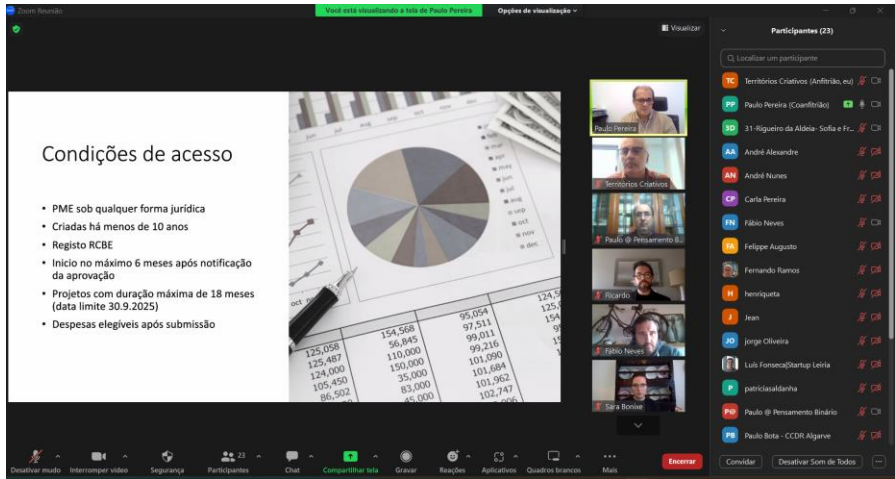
Zoom Reunião

Você está visualizando a tela de Paulo Pereira

Opções de visualização

Visualizar

Condições de acesso

- PME sob qualquer forma jurídica
- Criadas há menos de 10 anos
- Registo RCBE
- Início no máximo 6 meses após notificação da aprovação
- Projetos com duração máxima de 18 meses (data limite 30.9.2025)
- Despesas elegíveis após submissão

mar
apr
may
jun
jul
aug
sep
oct
nov
dec

125,058
125,487
124,000
105,450
86,502
154,568
56,845
110,000
150,000
35,000
83,000
45,000
95,054
97,511
99,011
99,216
101,090
101,684
101,962
102,747
124,5
125,
125,

Paulo Pereira
Territórios Criativos
Paulo @ Pensamento B...
Ricardo
Fábio Neves
Sara Bonixe

Participantes (23)

Localizar um participante

Territórios Criativos (Anfitrião, eu)
Paulo Pereira (Coanfitrião)
31-Rigueiro da Aldeia- Sofia e Fr...
André Alexandre
André Nunes
Carla Pereira
Fábio Neves
Felippe Augusto
Fernando Ramos
henriqueta
Jean
jorge Oliveira
Luís Fonseca|Startup Leiria
patriciasaldanha
Paulo @ Pensamento Binário
Paulo Bota - CCDR Algarve

Convidar
Desativar Som de Todos

Desativar mudo
Interromper vídeo
Segurança
23
Participantes
Chat
Compartilhar tela
Gravar
Reações
Aplicativos
Quadros brancos
Mais
Encerrar